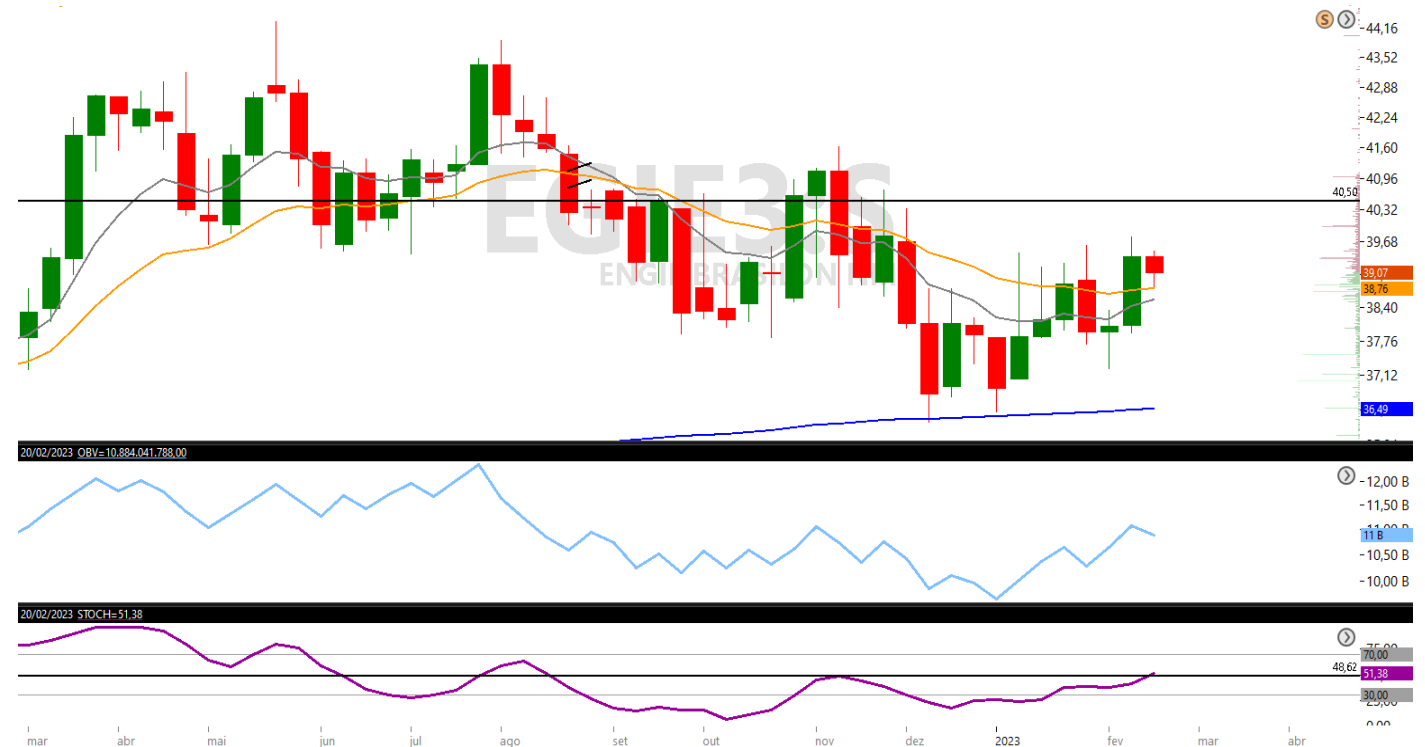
EGIE3S
ENGIE BRASIL ON

S

44,16
43,52
42,88
42,24
41,60
40,96
40,50
40,32
39,68
39,07
38,76
38,40
37,76
37,12
36,49

20/02/2023 OBV=10.884.041.788,00

12,00 B
11,50 B
11 B
10,50 B
10,00 B

20/02/2023 STOCH=51,38

70,00
48,62
51,38
30,00
0,00

mar abr mai jun jul ago set out nov dez 2023 fev mar abr